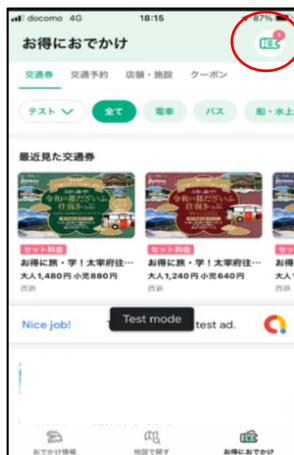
docomo 4G 18:15 87%

お得におでかけ

交通券 交通予約 店舗・施設 クーポン

テスト 全て 電車 バス 船・水上

最近見た交通券

令和の都だざいふ 往復きっぷ

令和の都だざいふ 往復きっぷ

セット料金
お得に旅・学！太宰府往…
大人1,480円 小児880円
西鉄

セット料金
お得に旅・学！太宰府往…
大人1,240円 小児640円
西鉄

お得
大人1

Nice job! Test mode test ad.

おでかけ情報 地図で探す お得におでかけ